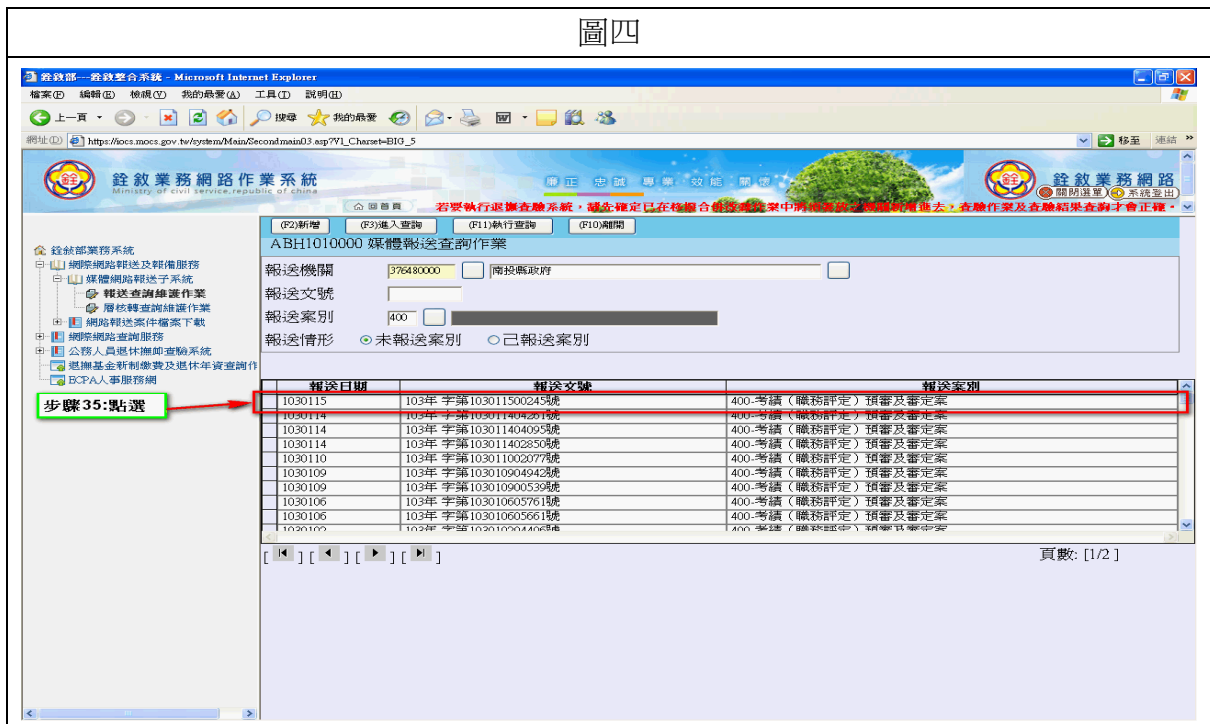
圖四

銓敘部---銓敘整合系統 - Microsoft Internet Explorer

檔案(F) 編輯(E) 檢視(V) 我的最愛(A) 工具(T) 說明(H)

上一頁 搜尋 我的最愛

網址(D) https://iocs.mocs.gov.tw/system/Main/Secondmain03.asp?V1_Charset=BIG_5 移至 連結

銓敘業務網路作業系統
Ministry of civil service,republic of china

廉正 忠誠 專業 效能 關懷

回首頁

若要執行退撫查驗系統，請先確定已在核撥合併送審案中再將案件之狀態新增進去，查驗作業及查驗結果查詢才會正確。

銓敘業務網路
開啟選單 系統登出

銓敘部業務系統
網際網路報送及輔備服務
媒體網路報送子系統
報送查詢維護作業
層核轉查詢維護作業
網路報送案件檔案下載
網際網路查詢服務
公務人員退休撫卹查驗系統
退撫基金新制繳費及退休年資查詢作
ECPA人事服務網

(F2)新增 (F3)進入查詢 (F11)執行查詢 (F10)離開

ABH1010000 媒體報送查詢作業

報送機關 376480000 南投縣政府
報送文號
報送案別 400
報送情形 ⊙未報送案別 ○已報送案別

步驟35:點選

| 報送日期 | 報送文號 | 報送案別 |
|---|---|---|
| 1030115 | 103年 字第1030115002455號 | 400-考績（職務評定）預審及審定案 |
| 1030114 | 103年 字第1030114042616號 | 400-考績（職務評定）預審及審定案 |
| 1030114 | 103年 字第1030114040955號 | 400-考績（職務評定）預審及審定案 |
| 1030114 | 103年 字第1030114028505號 | 400-考績（職務評定）預審及審定案 |
| 1030110 | 103年 字第1030110020775號 | 400-考績（職務評定）預審及審定案 |
| 1030109 | 103年 字第1030109049425號 | 400-考績（職務評定）預審及審定案 |
| 1030109 | 103年 字第1030109005395號 | 400-考績（職務評定）預審及審定案 |
| 1030106 | 103年 字第1030106057615號 | 400-考績（職務評定）預審及審定案 |
| 1030106 | 103年 字第1030106056615號 | 400-考績（職務評定）預審及審定案 |
| 1030102 | 103年 字第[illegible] | 400-考績（職務評定）預審及審定案 |

[ ◀◀ ] [ ◀ ] [ ▶ ] [ ▶▶ ]

頁數: [1/2 ]